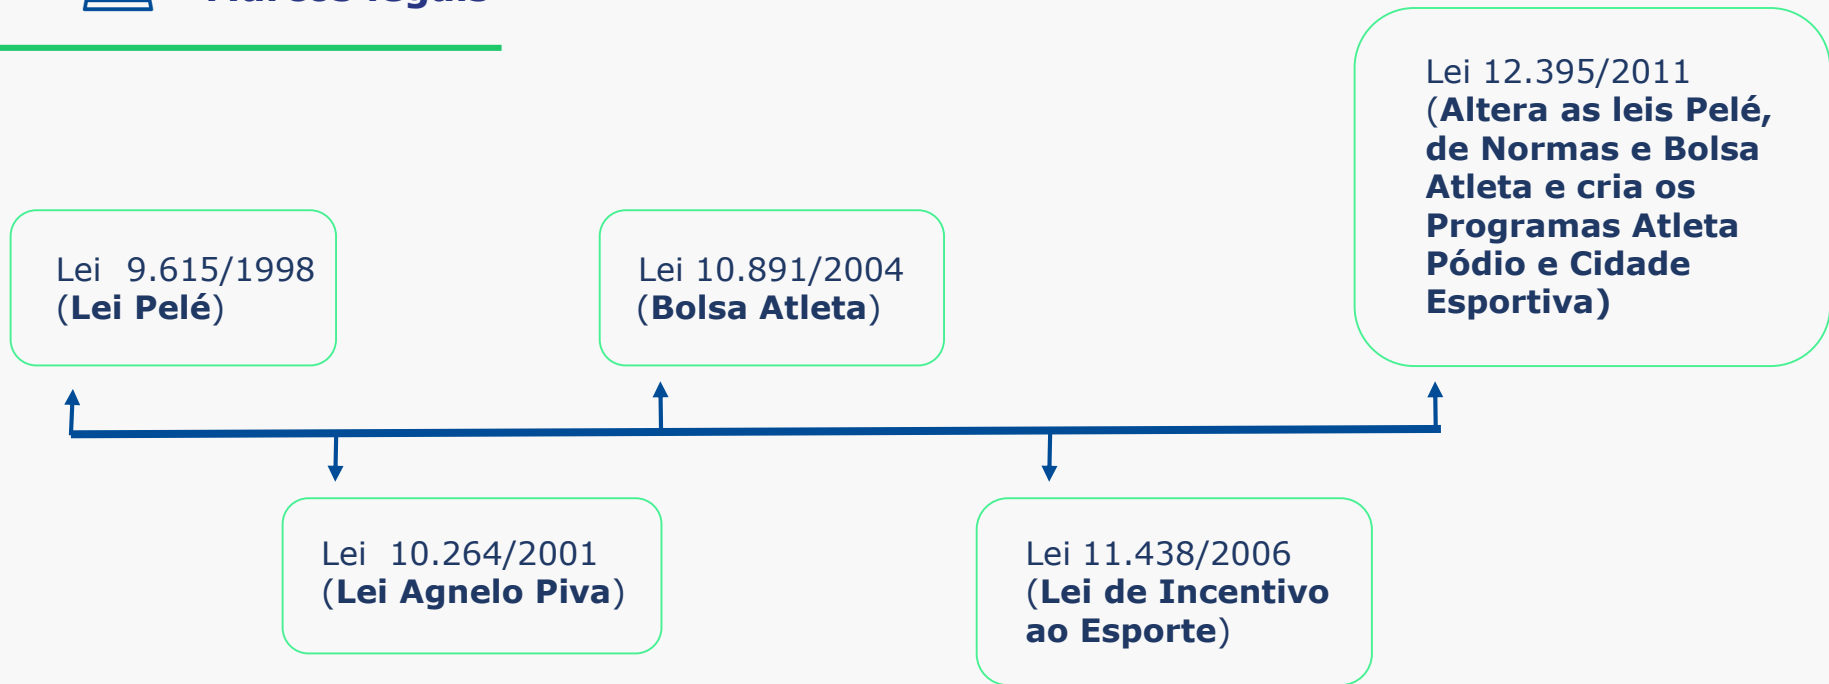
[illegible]

Lei 9.615/1998 (**Lei Pelé**)

Lei 10.264/2001 (**Lei Agnelo Piva**)

Lei 10.891/2004 (**Bolsa Atleta**)

Lei 11.438/2006 (**Lei de Incentivo ao Esporte**)

Lei 12.395/2011 (**Altera as leis Pelé, de Normas e Bolsa Atleta e cria os Programas Atleta Pódio e Cidade Esportiva**)